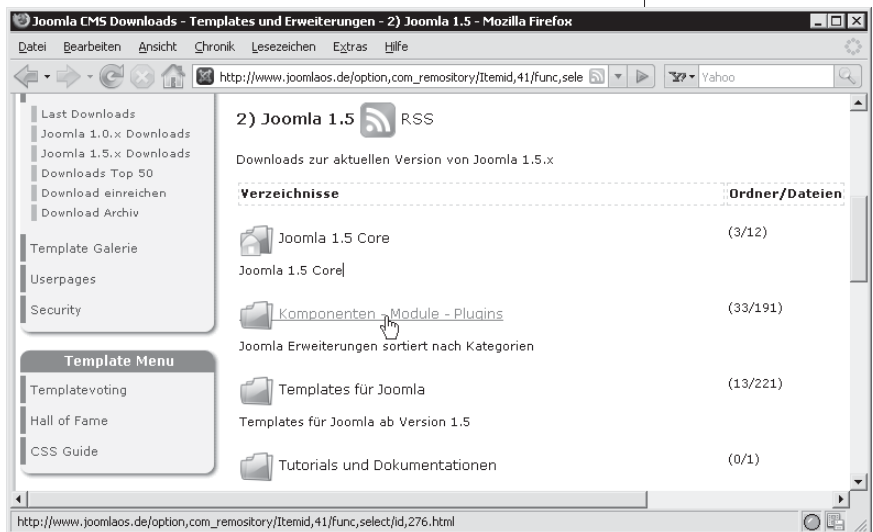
Joomla CMS Downloads - Templates und Erweiterungen - 2) Joomla 1.5 - Mozilla Firefox

Datei Bearbeiten Ansicht Chronik Lesezeichen Extras Hilfe

http://www.joomlaos.de/option,com_remository/Itemid,41/func,sele

Yahoo

Last Downloads
Joomla 1.0.x Downloads
Joomla 1.5.x Downloads
Downloads Top 50
Download einreichen
Download Archiv

Template Galerie
Userpages
Security

Template Menu
Templatevoting
Hall of Fame
CSS Guide

2) Joomla 1.5 RSS

Downloads zur aktuellen Version von Joomla 1.5.x

| Verzeichnisse | Ordner/Dateien |
|---|---|
| Joomla 1.5 Core | (3/12) |
| Joomla 1.5 Core | |
| Komponenten - Module - Plugins | (33/191) |
| Joomla Erweiterungen sortiert nach Kategorien | |
| Templates für Joomla | (13/221) |
| Templates für Joomla ab Version 1.5 | |
| Tutorials und Dokumentationen | (0/1) |

http://www.joomlaos.de/option,com_remository/Itemid,41/func,select/id,276.html